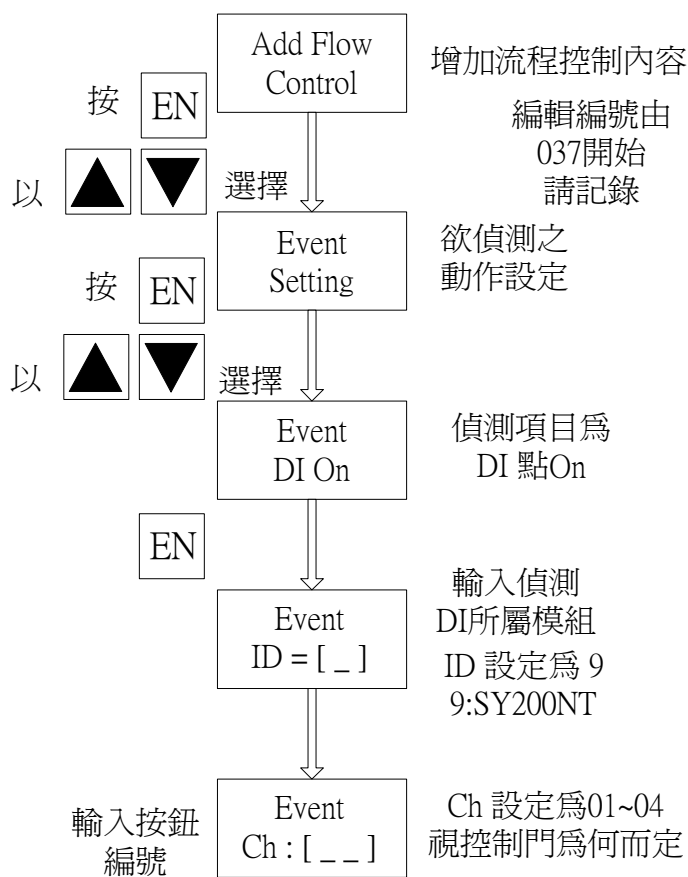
Add Flow Control

增加流程控制內容

編輯編號由 037開始 請記錄

按 EN

以 ▲ ▼ 選擇

Event Setting

欲偵測之 動作設定

按 EN

以 ▲ ▼ 選擇

Event DI On

偵測項目爲 DI 點On

EN

Event ID = [ _ ]

輸入偵測 DI所屬模組

ID 設定爲 9
9:SY200NT

輸入按鈕 編號

Event Ch : [ _ _ ]

Ch 設定爲01~04 視控制門爲何而定